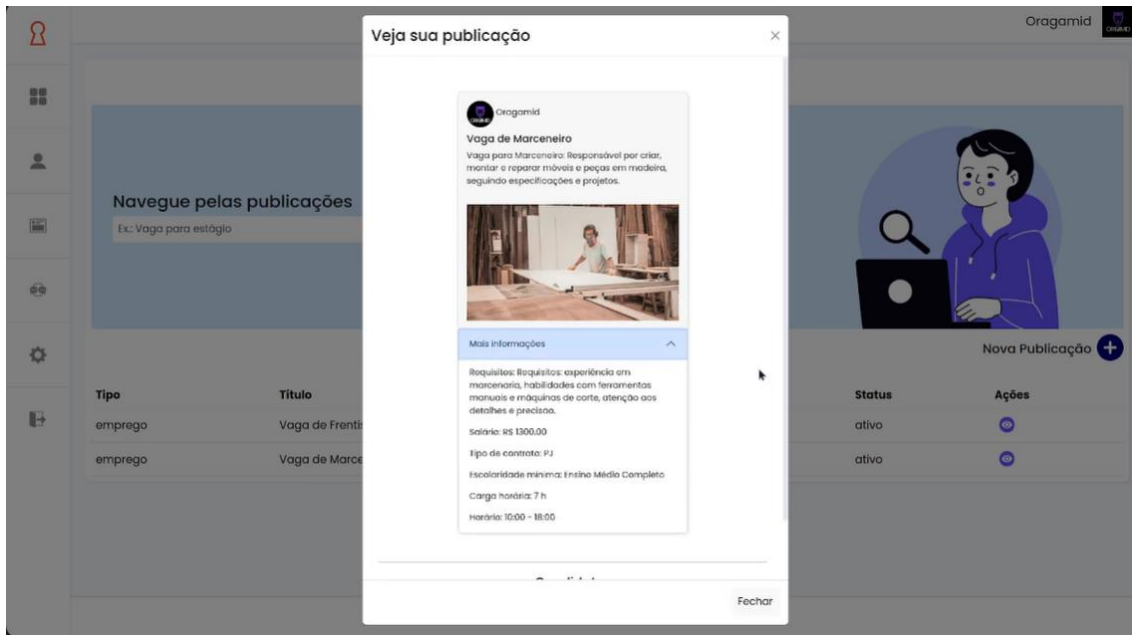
Oragamid

Navegue pelas publicações

Ex.: Vaga para estágio

Nova Publicação

| Tipo | Título | Status | Ações |
|---|---|---|---|
| emprego | Vaga de Frentis | ativo | |
| emprego | Vaga de Marce | ativo | |

Veja sua publicação

×

Oragamid

Vaga de Marceneiro

Vaga para Marceneiro: Responsável por criar, montar e reparar móveis e peças em madeira, seguindo especificações e projetos.

Mais informações

Requisitos: Requisitos: experiência em marcenaria, habilidades com ferramentas manuais e máquinas de corte, atenção aos detalhes e precisão.

Salário: R$ 1300.00

Tipo de contrato: PJ

Escolaridade mínima: Ensino Médio Completo

Carga horária: 7 h

Horário: 10:00 - 18:00

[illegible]

Fechar